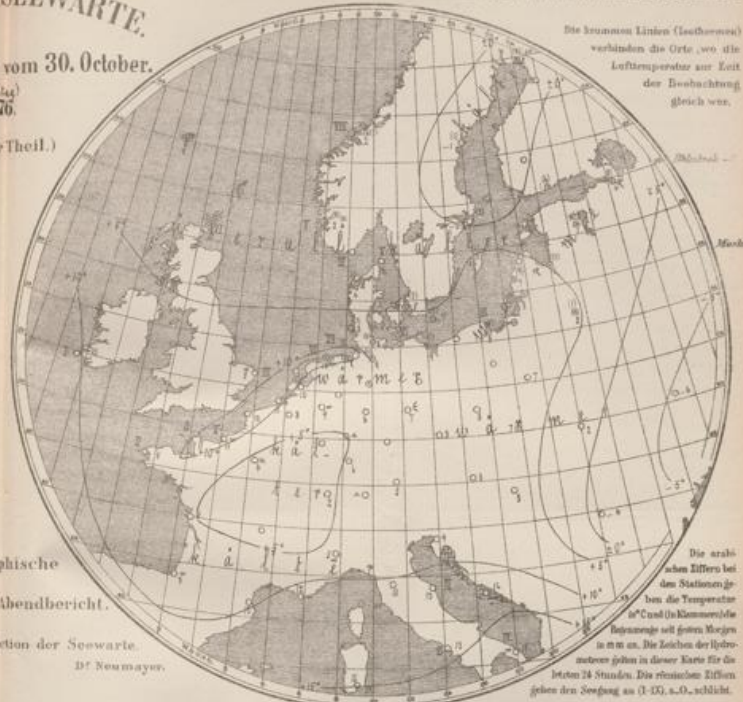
SEEWARTE.

vom 30. October.
76.

-Theil.)

Die krummen Linien (Isothermen) verbinden die Orte, wo die Lufttemperatur zur Zeit der Beobachtung gleich war.

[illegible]

w a r m e

k ä l

k ä l t e

k ä l t e

w ä r m e r

phische

Abendbericht.

ction der Seewarte.

Dr. Neumayer.

Die arabischen Ziffern bei den Stationen geben die Temperatur in °C und (in Klammern) die Regenmenge seit gestern Morgen in mm an. Die Zeichen der Hydrometeore gelten in dieser Karte für die letzten 24 Stunden. Die römischen Ziffern geben den Seegang an (I-IX), s. O., schlicht.